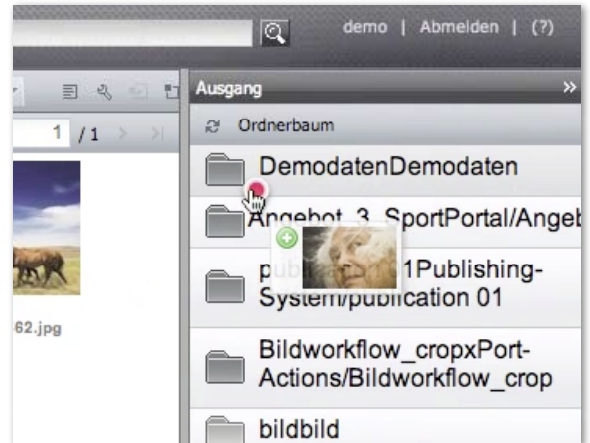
demo | Abmelden | (?)

1 / 1

62.jpg

Ausgang

Ordnerbaum

DemodatenDemodaten

Angebot_3_SportPortal/Angeb

pu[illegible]1Publishing-System/publication 01

Bildworkflow_cropxPort-Actions/Bildworkflow_crop

bildbild